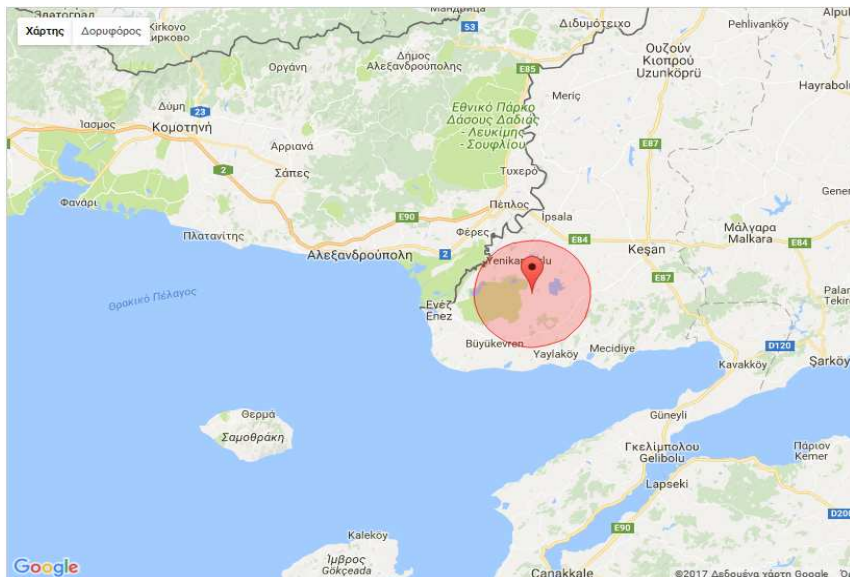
Χάρτης Δορυφόρος

Ζλατογραδ
Kirkovo
Κίρκοβο
Μανδρίτσα
53
Διδυμότειχο
Pehlivanköy
Alpul
Δήμος Αλεξανδρούπολης
Οργάνη
E85
Ουζούν Κιοπρού
Uzunköprü
Hayrabol
Δύμη
23
Ίασμος
Κομοτηνή
Εθνικό Πάρκο Δάσους Δαδιάς - Λευκίμης - Σουφλίου
Meriç
Αρριανά
E87
2
Σάπες
Τυχερό
Gener
Φανάρι
E90
Πέπλος
Ipsala
Πλατανίτης
Φέρες
E84
Keşan
Μάλγαρα
Malkara
E84
Αλεξανδρούπολη
2
Yenikarpuzlu
E87
Θρακικό Πέλαγος
Αίνος
Enez
Palar
Tekir
Büyükevren
Yayla­köy
Mecidiye
D120
Kavakköy
Şarköy
Θερμά
Güneyli
Σαμοθράκη
Γκελιμπολού
Gelibolu
Πάριον
Kemer
Lapseki
E90
D200
Kaleköy
Ίμβρος
Gökçeada
Çanakkale
Google
©2017 Δεδομένα χάρτη Google